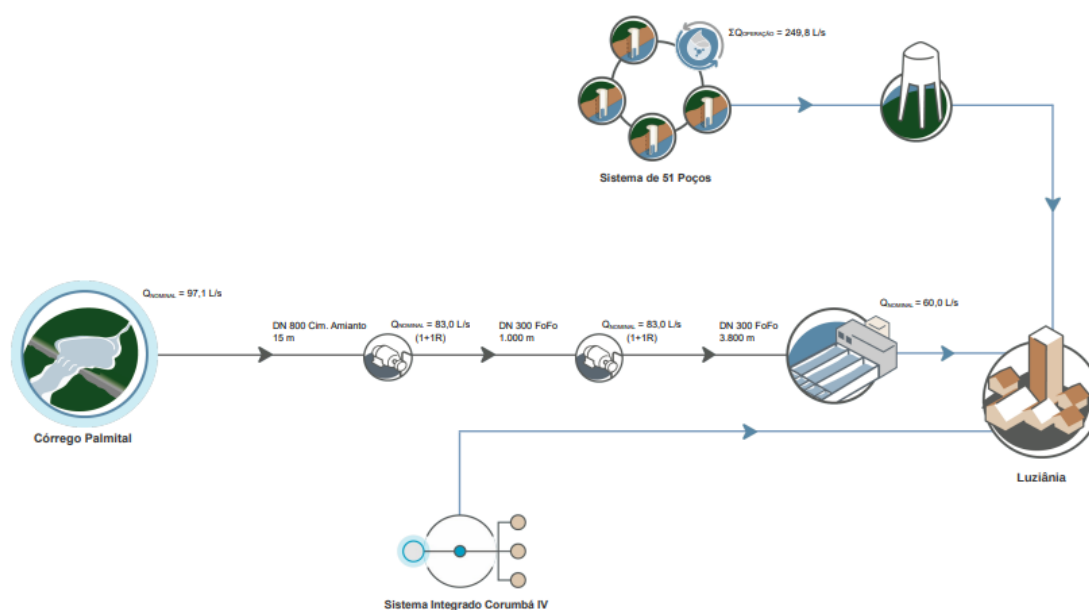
$\Sigma Q_{OPERAÇÃO}$ = 249,8 L/s

Sistema de 51 Poços

$Q_{NOMINAL}$ = 97,1 L/s

DN 800 Cim. Amianto
15 m

$Q_{NOMINAL}$ = 83,0 L/s
(1+1R)

DN 300 FoFo
1.000 m

$Q_{NOMINAL}$ = 83,0 L/s
(1+1R)

DN 300 FoFo
3.800 m

$Q_{NOMINAL}$ = 60,0 L/s

Córrego Palmital

Luziânia

Sistema Integrado Corumbá IV